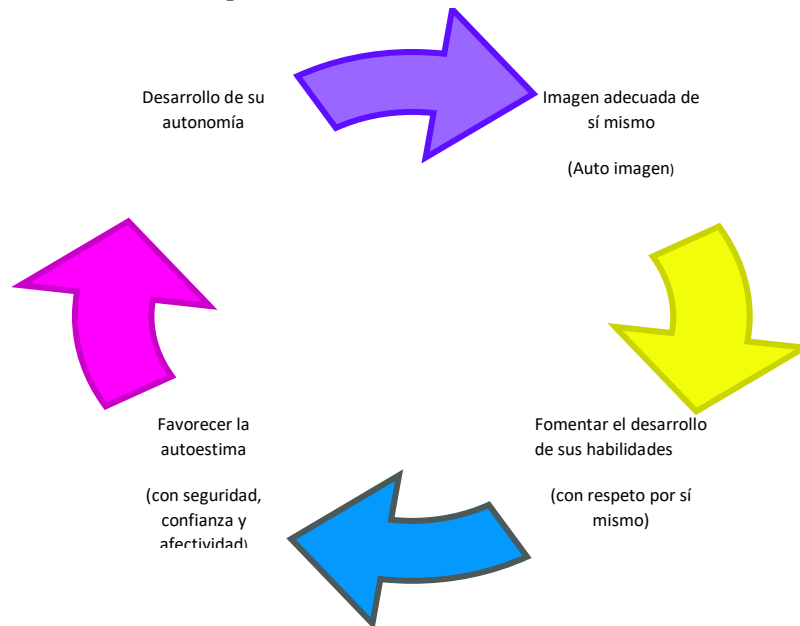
Desarrollo de su autonomía

Imagen adecuada de sí mismo

(Auto imagen)

Fomentar el desarrollo de sus habilidades

(con respeto por sí mismo)

Favorecer la autoestima

(con seguridad, confianza y afectividad)